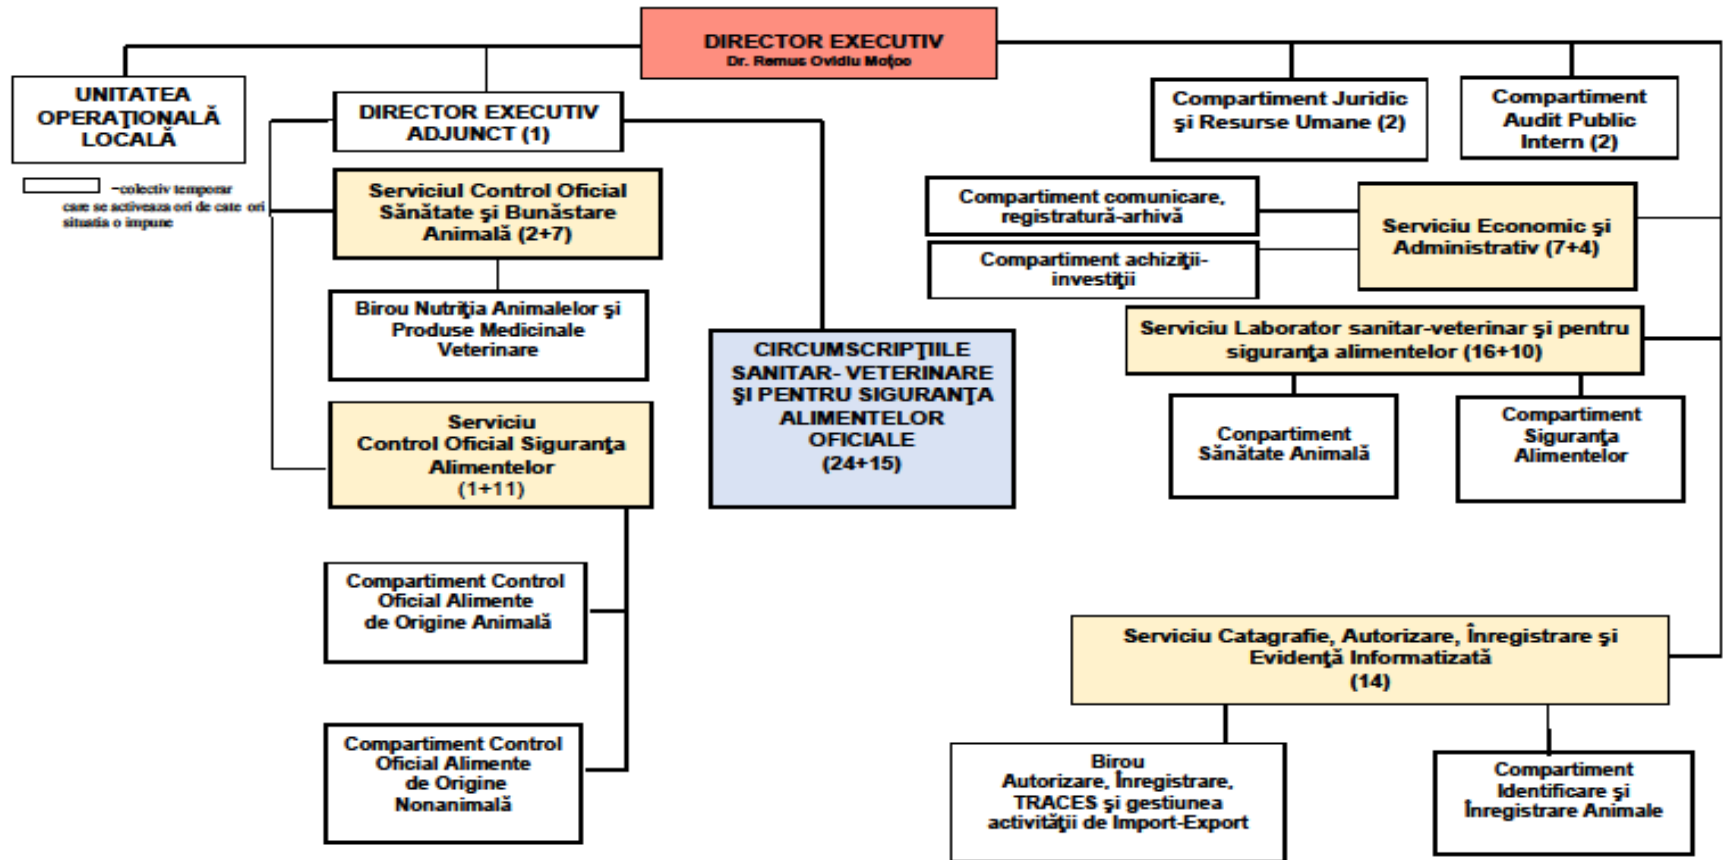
DIRECTOR EXECUTIV
Dr. Remus Ovidiu Moţoc

UNITATEA OPERAŢIONALĂ LOCALĂ

–colectiv temporar care se activeaza ori de cate ori situatia o impune

DIRECTOR EXECUTIV ADJUNCT (1)

Serviciul Control Oficial Sănătate şi Bunăstare Animală (2+7)

Birou Nutriţia Animalelor şi Produse Medicinale Veterinare

Serviciu Control Oficial Siguranţa Alimentelor (1+11)

Compartiment Control Oficial Alimente de Origine Animală

Compartiment Control Oficial Alimente de Origine Nonanimală

CIRCUMSCRIPŢIILE SANITAR- VETERINARE ŞI PENTRU SIGURANŢA ALIMENTELOR OFICIALE (24+15)

Compartiment Juridic şi Resurse Umane (2)

Compartiment Audit Public Intern (2)

Compartiment comunicare, registratură-arhivă

Compartiment achiziţii-investiţii

Serviciu Economic şi Administrativ (7+4)

Serviciu Laborator sanitar-veterinar şi pentru siguranţa alimentelor (16+10)

Conpartiment Sănătate Animală

Compartiment Siguranţa Alimentelor

Serviciu Catagrafie, Autorizare, Înregistrare şi Evidenţă Informatizată (14)

Birou Autorizare, Înregistrare, TRACES şi gestiunea activităţii de Import-Export

Compartiment Identificare şi Înregistrare Animale